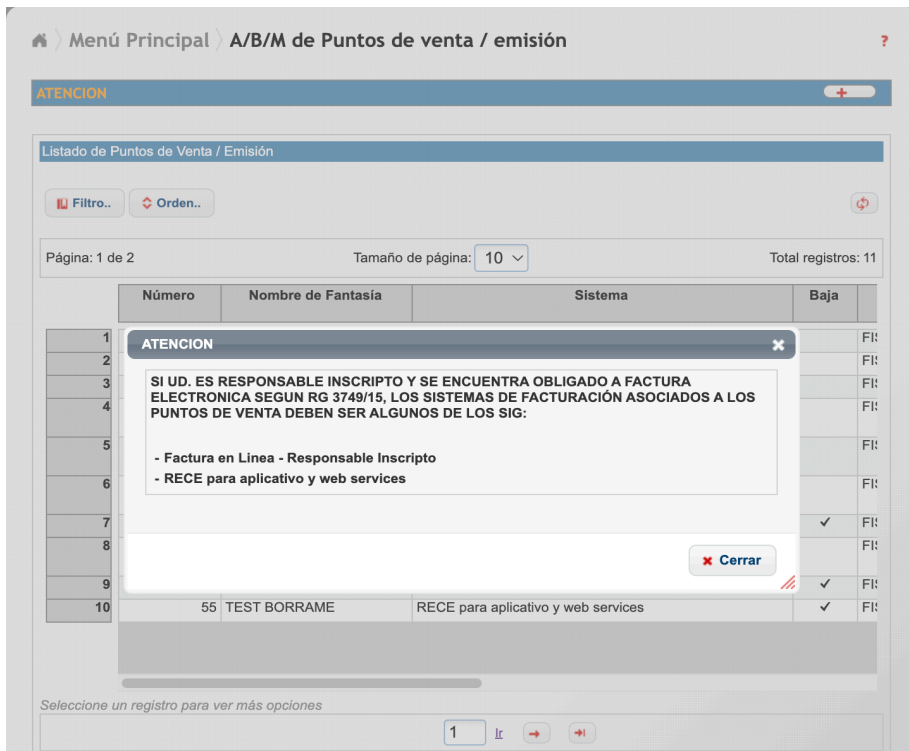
Menú Principal A/B/M de Puntos de venta / emisión ?

ATENCION +

Listado de Puntos de Venta / Emisión

Filtro.. Orden..

Página: 1 de 2 Tamaño de página: 10 Total registros: 11

| | Número | Nombre de Fantasía | Sistema | Baja | |
|---|---|---|---|---|---|
| 1 | | | | | FI |
| 2 | | | | | FI |
| 3 | | | | | FI |
| 4 | | | | | FI |
| 5 | | | | | FI |
| 6 | | | | | FI |
| 7 | | | | ✓ | FI |
| 8 | | | | | FI |
| 9 | | | | ✓ | FI |
| 10 | 55 | TEST BORRAME | RECE para aplicativo y web services | ✓ | FI |

ATENCION ×

SI UD. ES RESPONSABLE INSCRIPTO Y SE ENCUENTRA OBLIGADO A FACTURA ELECTRONICA SEGUN RG 3749/15, LOS SISTEMAS DE FACTURACIÓN ASOCIADOS A LOS PUNTOS DE VENTA DEBEN SER ALGUNOS DE LOS SIG:

- Factura en Linea - Responsable Inscripto
- RECE para aplicativo y web services

Cerrar

Seleccione un registro para ver más opciones

1 Ir